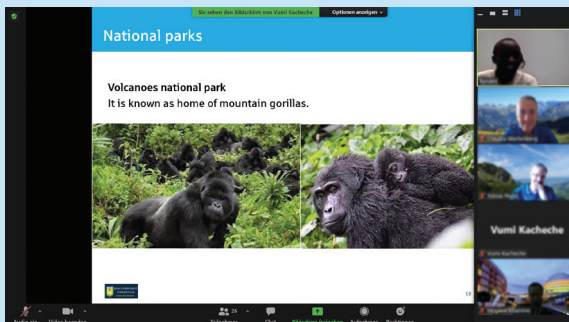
Sie sehen den Bildschirm von Vumi Kacheche Optionen anzeigen

National parks

Volcanoes national park
It is known as home of mountain gorillas.

19

Vumi Kacheche

Vumi Kacheche

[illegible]

26

Chat

Bildschirm freigeben

Aufzeichnen

Reaktionen